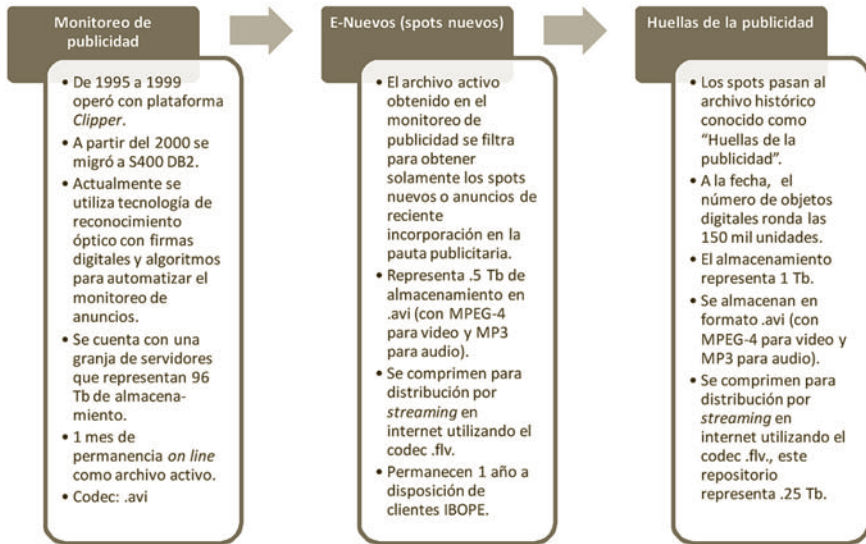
Monitoreo de publicidad

• De 1995 a 1999 operó con plataforma Clipper.
• A partir del 2000 se migró a S400 DB2.
• Actualmente se utiliza tecnología de reconocimiento óptico con firmas digitales y algoritmos para automatizar el monitoreo de anuncios.
• Se cuenta con una granja de servidores que representan 96 Tb de almacenamiento.
• 1 mes de permanencia on line como archivo activo.
• Codec: .avi

E-Nuevos (spots nuevos)

• El archivo activo obtenido en el monitoreo de publicidad se filtra para obtener solamente los spots nuevos o anuncios de reciente incorporación en la pauta publicitaria.
• Representa .5 Tb de almacenamiento en .avi (con MPEG-4 para video y MP3 para audio).
• Se comprimen para distribución por streaming en internet utilizando el codec .flv.
• Permanecen 1 año a disposición de clientes IBOPE.

Huellas de la publicidad

• Los spots pasan al archivo histórico conocido como "Huellas de la publicidad".
• A la fecha, el número de objetos digitales ronda las 150 mil unidades.
• El almacenamiento representa 1 Tb.
• Se almacenan en formato .avi (con MPEG-4 para video y MP3 para audio).
• Se comprimen para distribución por streaming en internet utilizando el codec .flv., este repositorio representa .25 Tb.